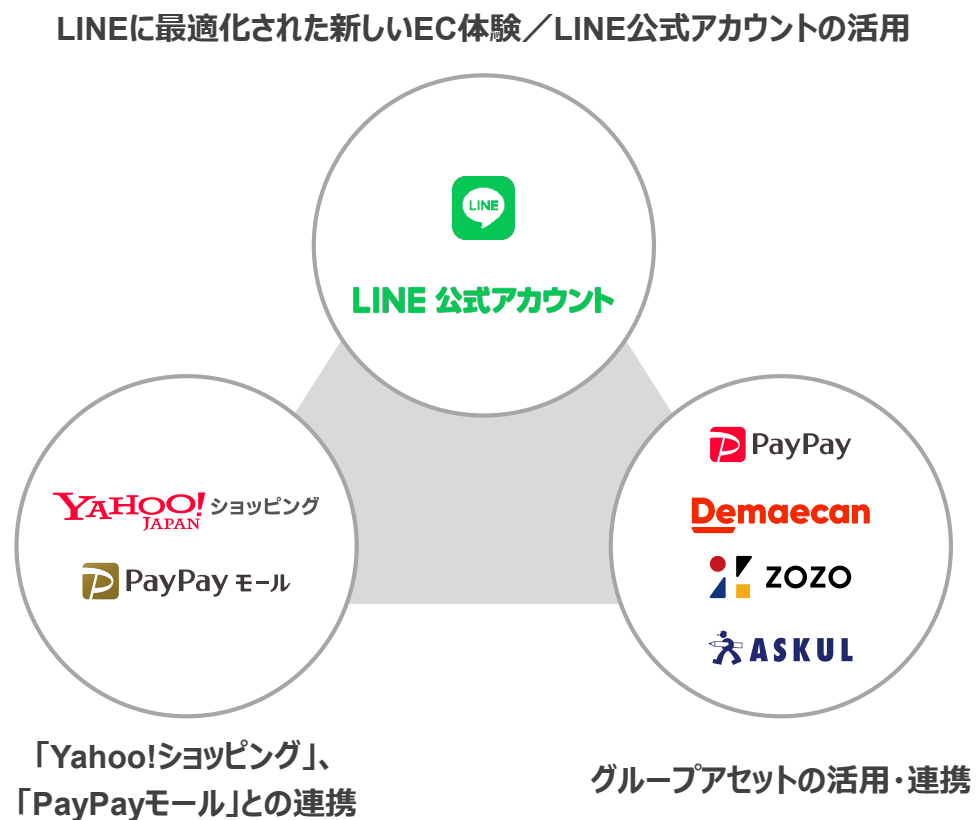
LINEに最適化された新しいEC体験／LINE公式アカウントの活用

LINE

LINE 公式アカウント

YAHOO! JAPAN ショッピング

PayPay モール

PayPay

Demaecan

ZOZO

ASKUL

「Yahoo!ショッピング」、「PayPayモール」との連携

グループアセットの活用・連携